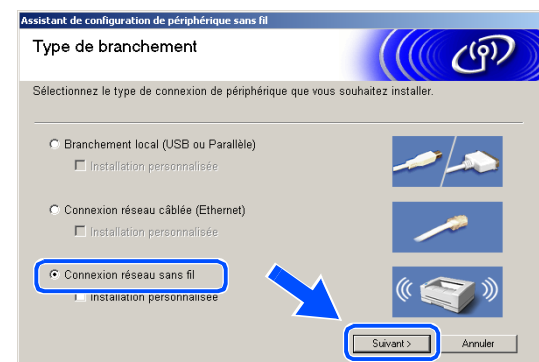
Assistant de configuration de périphérique sans fil

Type de branchement

Sélectionnez le type de connexion de périphérique que vous souhaitez installer.

Branchement local (USB ou Parallèle)
Installation personnalisée

Connexion réseau câblée (Ethernet)
Installation personnalisée

Connexion réseau sans fil
Installation personnalisée

Suivant >
Annuler